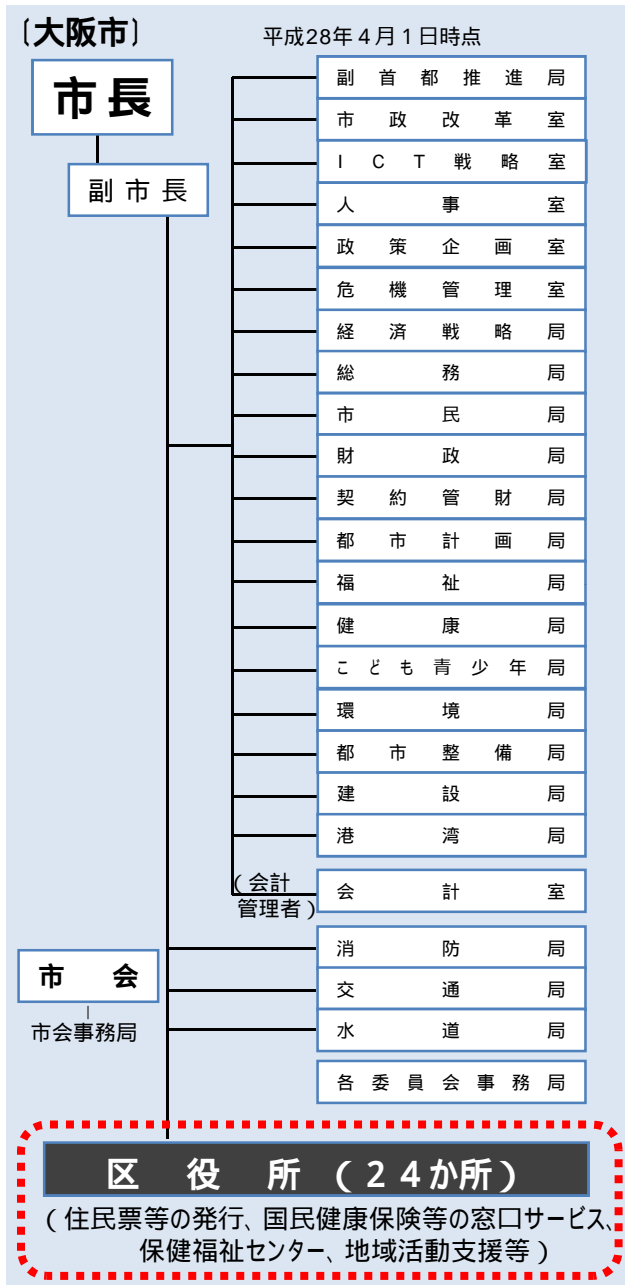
〔大阪市〕

平成28年4月1日時点

市長

副市長

副首都推進局
市政改革室
ICT戦略室
人事室
政策企画室
危機管理室
経済戦略局
総務局
市民局
財政局
契約管財局
都市計画局
福祉局
健康局
こども青少年局
環境局
都市整備局
建設局
港湾局

（会計管理者）
会計室

市会
市会事務局

消防局
交通局
水道局

各委員会事務局

区役所（24か所）
（住民票等の発行、国民健康保険等の窓口サービス、保健福祉センター、地域活動支援等）